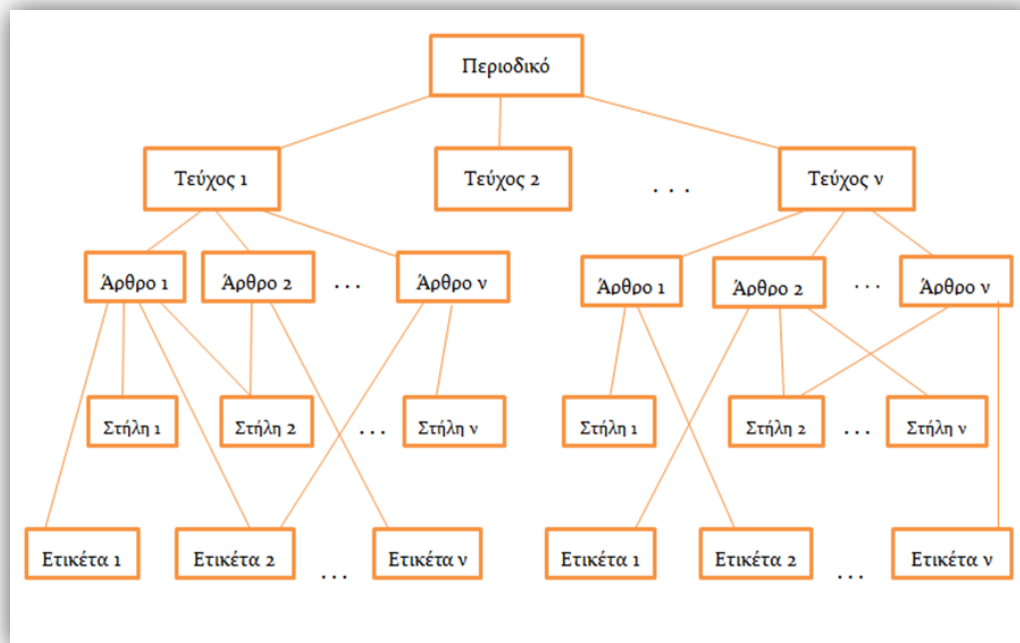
Περιοδικό

Τεύχος 1

Τεύχος 2

. . .

Τεύχος ν

Άρθρο 1

Άρθρο 2

. . .

Άρθρο ν

Άρθρο 1

Άρθρο 2

. . .

Άρθρο ν

Στήλη 1

Στήλη 2

. . .

Στήλη ν

Στήλη 1

Στήλη 2

. . .

Στήλη ν

Ετικέτα 1

Ετικέτα 2

. . .

Ετικέτα ν

Ετικέτα 1

Ετικέτα 2

. . .

Ετικέτα ν